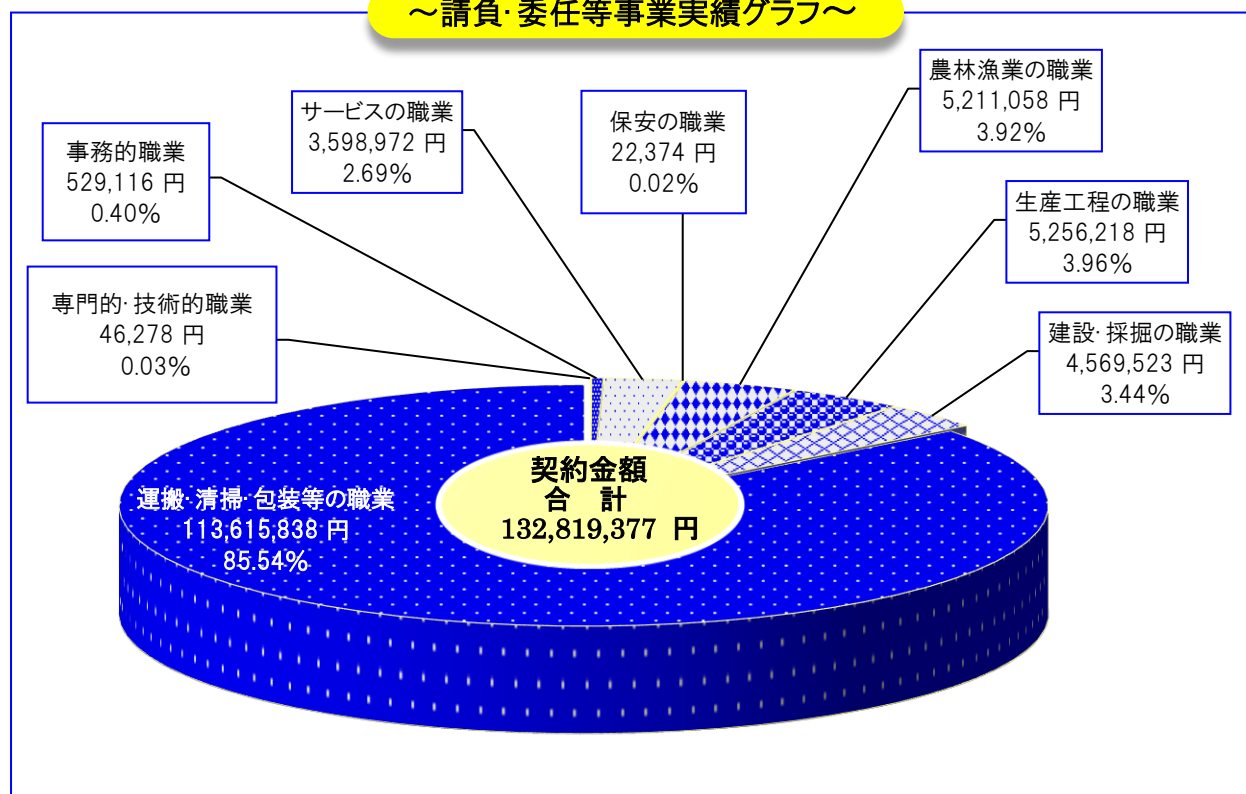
～請負·委任等事業実績グラフ～

事務的職業
529,116 円
0.40%

サービスの職業
3,598,972 円
2.69%

保安の職業
22,374 円
0.02%

農林漁業の職業
5,211,058 円
3.92%

生産工程の職業
5,256,218 円
3.96%

専門的·技術的職業
46,278 円
0.03%

建設·採掘の職業
4,569,523 円
3.44%

契約金額
合　計
132,819,377 円

運搬·清掃·包装等の職業
113,615,838 円
85.54%